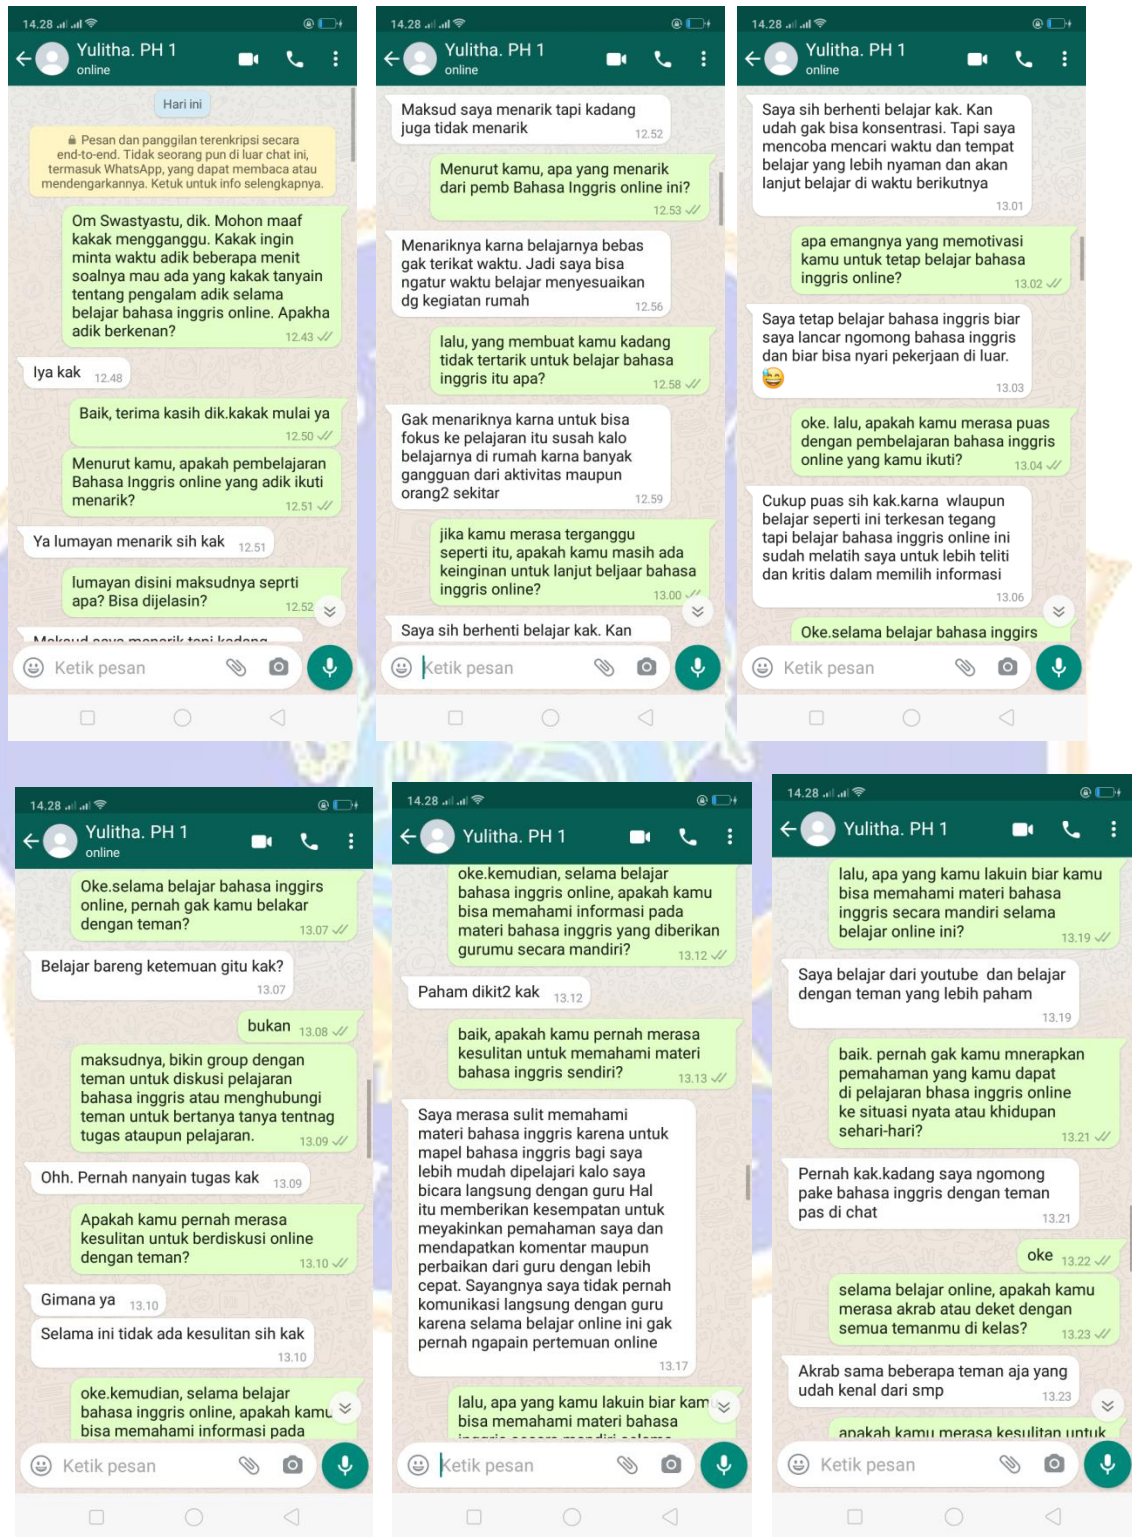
14.28

Yulitha. PH 1
online

Hari ini

🔒 Pesan dan panggilan terenkripsi secara end-to-end. Tidak seorang pun di luar chat ini, termasuk WhatsApp, yang dapat membaca atau mendengarkannya. Ketuk untuk info selengkapnya.

Om Swastyastu, dik. Mohon maaf kakak mengganggu. Kakak ingin minta waktu adik beberapa menit soalnya mau ada yang kakak tanyain tentang pengalam adik selama belajar bahasa inggris online. Apakha adik berkenan? 12.43

Iya kak 12.48

Baik, terima kasih dik.kakak mulai ya 12.50

Menurut kamu, apakah pembelajaran Bahasa Inggris online yang adik ikuti menarik? 12.51

Ya lumayan menarik sih kak 12.51

lumayan disini maksudnya seprti apa? Bisa dijelasin? 12.52

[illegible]

Ketik pesan

14.28

Yulitha. PH 1
online

Maksud saya menarik tapi kadang juga tidak menarik 12.52

Menurut kamu, apa yang menarik dari pemb Bahasa Inggris online ini? 12.53

Menariknya karna belajarnya bebas gak terikat waktu. Jadi saya bisa ngatur waktu belajar menyesuaikan dg kegiatan rumah 12.56

lalu, yang membuat kamu kadang tidak tertarik untuk belajar bahasa inggris itu apa? 12.58

Gak menariknya karna untuk bisa fokus ke pelajaran itu susah kalo belajarnya di rumah karna banyak gangguan dari aktivitas maupun orang2 sekitar 12.59

jika kamu merasa terganggu seperti itu, apakah kamu masih ada keinginan untuk lanjut belajar bahasa inggris online? 13.00

Saya sih berhenti belajar kak. Kan

Ketik pesan

14.28

Yulitha. PH 1
online

Saya sih berhenti belajar kak. Kan udah gak bisa konsentrasi. Tapi saya mencoba mencari waktu dan tempat belajar yang lebih nyaman dan akan lanjut belajar di waktu berikutnya 13.01

apa emangnya yang memotivasi kamu untuk tetap belajar bahasa inggris online? 13.02

Saya tetap belajar bahasa inggris biar saya lancar ngomong bahasa inggris dan biar bisa nyari pekerjaan di luar. 😂 13.03

oke. lalu, apakah kamu merasa puas dengan pembelajaran bahasa inggris online yang kamu ikuti? 13.04

Cukup puas sih kak.karna wlaupun belajar seperti ini terkesan tegang tapi belajar bahasa inggris online ini sudah melatih saya untuk lebih teliti dan kritis dalam memilih informasi 13.06

Oke.selama belajar bahasa inggris

Ketik pesan

14.28

Yulitha. PH 1
online

Oke.selama belajar bahasa inggris online, pernah gak kamu belakar dengan teman? 13.07

Belajar bareng ketemuan gitu kak? 13.07

bukan 13.08

maksudnya, bikin group dengan teman untuk diskusi pelajaran bahasa inggris atau menghubungi teman untuk bertanya tanya tentnag tugas ataupun pelajaran. 13.09

Ohh. Pernah nanyain tugas kak 13.09

Apakah kamu pernah merasa kesulitan untuk berdiskusi online dengan teman? 13.10

Gimana ya 13.10

Selama ini tidak ada kesulitan sih kak 13.10

oke.kemudian, selama belajar bahasa inggris online, apakah kamu bisa memahami informasi pada

Ketik pesan

14.28

Yulitha. PH 1

oke.kemudian, selama belajar bahasa inggris online, apakah kamu bisa memahami informasi pada materi bahasa inggris yang diberikan gurumu secara mandiri? 13.12

Paham dikit2 kak 13.12

baik, apakah kamu pernah merasa kesulitan untuk memahami materi bahasa inggris sendiri? 13.13

Saya merasa sulit memahami materi bahasa inggris karena untuk mapel bahasa inggris bagi saya lebih mudah dipelajari kalo saya bicara langsung dengan guru Hal itu memberikan kesempatan untuk meyakinkan pemahaman saya dan mendapatkan komentar maupun perbaikan dari guru dengan lebih cepat. Sayangnya saya tidak pernah komunikasi langsung dengan guru karena selama belajar online ini gak pernah ngapain pertemuan online 13.17

lalu, apa yang kamu lakuin biar kam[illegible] bisa memahami materi bahasa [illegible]

Ketik pesan

14.28

Yulitha. PH 1

lalu, apa yang kamu lakuin biar kamu bisa memahami materi bahasa inggris secara mandiri selama belajar online ini? 13.19

Saya belajar dari youtube dan belajar dengan teman yang lebih paham 13.19

baik. pernah gak kamu mnerapkan pemahaman yang kamu dapat di pelajaran bhasa inggris online ke situasi nyata atau khidupan sehari-hari? 13.21

Pernah kak.kadang saya ngomong pake bahasa inggris dengan teman pas di chat 13.21

oke 13.22

selama belajar online, apakah kamu merasa akrab atau deket dengan semua temanmu di kelas? 13.23

Akrab sama beberapa teman aja yang udah kenal dari smp 13.23

apakah kamu merasa kesulitan untuk

Ketik pesan